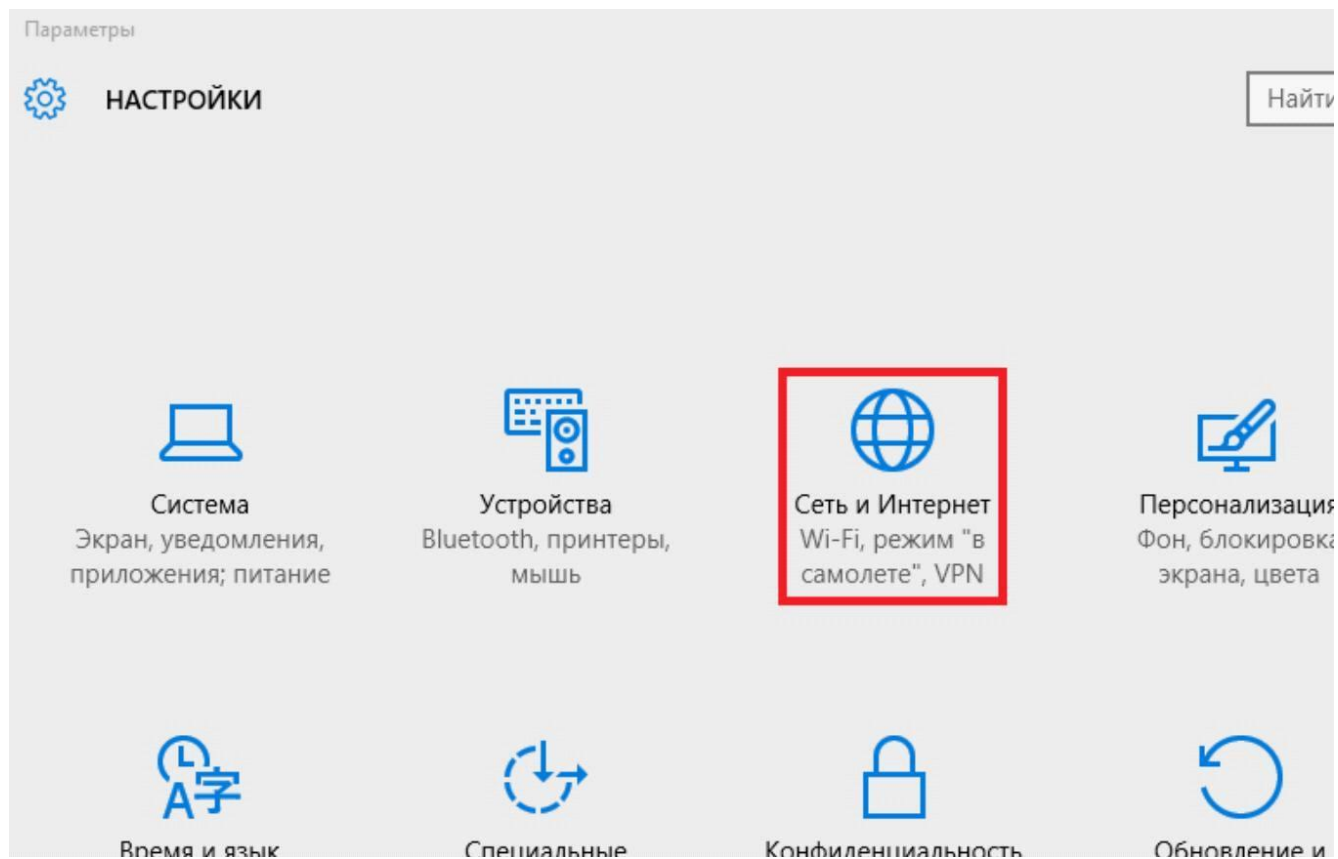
Параметры

НАСТРОЙКИ

Найти

Система
Экран, уведомления, приложения; питание

Устройства
Bluetooth, принтеры, мышь

Сеть и Интернет
Wi-Fi, режим "в самолете", VPN

Персонализация
Фон, блокировка экрана, цвета

A字

Время и язык

Специальные

Конфиденциальность

Обновление и